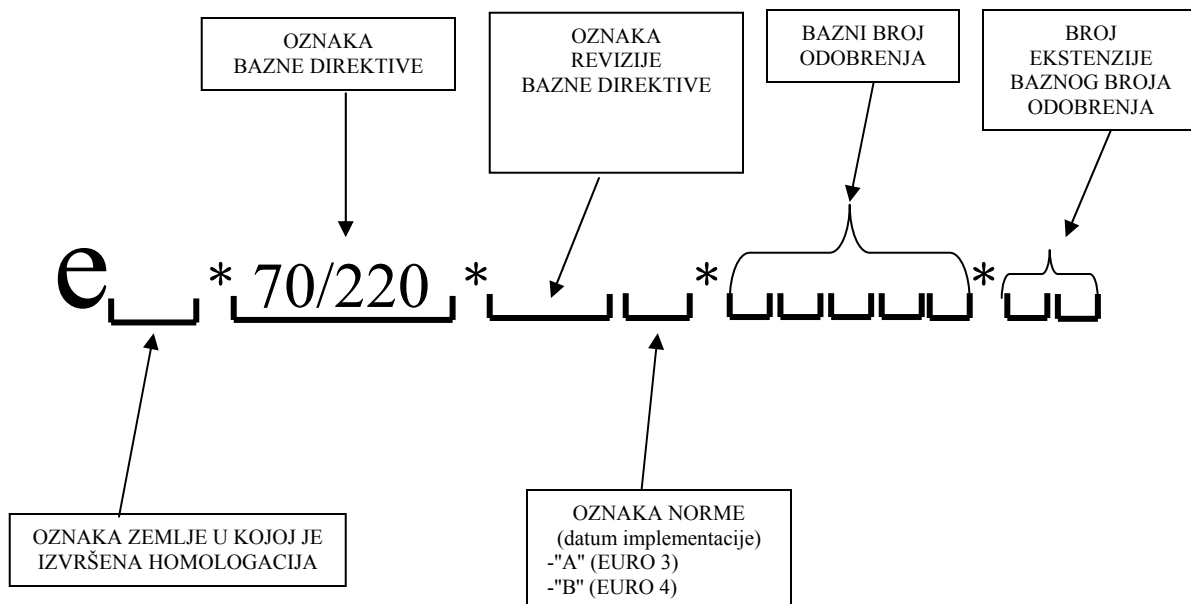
OZNAKA
BAZNE DIREKTIVE

OZNAKA
REVIZIJE
BAZNE DIREKTIVE

BAZNI BROJ
ODOBRENJA

BROJ
EKSTENZIJE
BAZNOG BROJA
ODOBRENJA

e * 70/220 * * *

OZNAKA ZEMLJE U KOJOJ JE IZVRŠENA HOMOLOGACIJA

OZNAKA NORME
(datum implementacije)
-"A" (EURO 3)
-"B" (EURO 4)